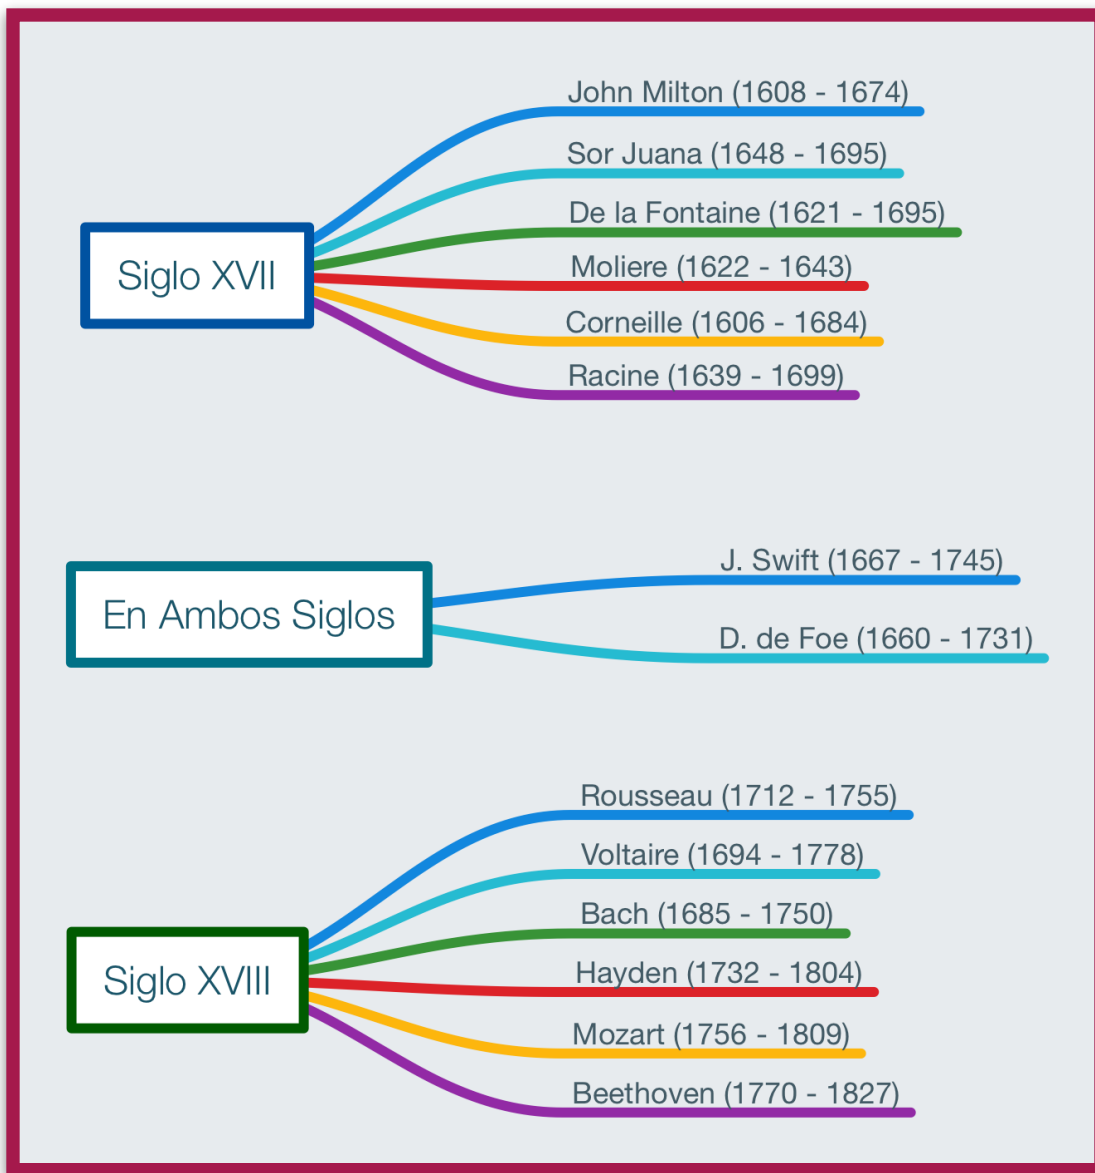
Siglo XVII

John Milton (1608 - 1674)

Sor Juana (1648 - 1695)

De la Fontaine (1621 - 1695)

Moliere (1622 - 1643)

Corneille (1606 - 1684)

Racine (1639 - 1699)

En Ambos Siglos

J. Swift (1667 - 1745)

D. de Foe (1660 - 1731)

Siglo XVIII

Rousseau (1712 - 1755)

Voltaire (1694 - 1778)

Bach (1685 - 1750)

Hayden (1732 - 1804)

Mozart (1756 - 1809)

Beethoven (1770 - 1827)